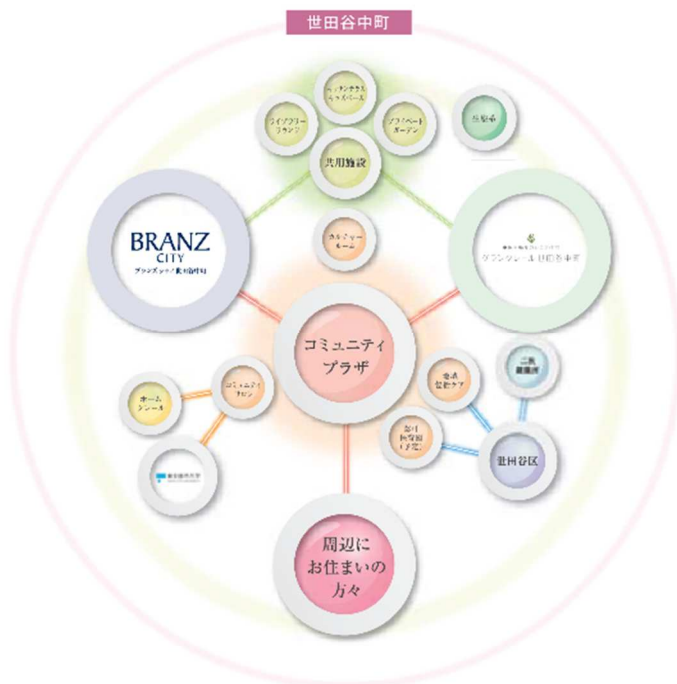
世田谷中町

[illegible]

ライブラリーラウンジ

プライベートガーデン

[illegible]

共用施設

BRANZ CITY
ブランズシティ世田谷中町

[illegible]

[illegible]
グランクレール世田谷中町

コミュニティプラザ

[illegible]

ホームシェール

コミュニティカフェ

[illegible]

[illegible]

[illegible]

世田谷区

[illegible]

周辺にお住まいの方々